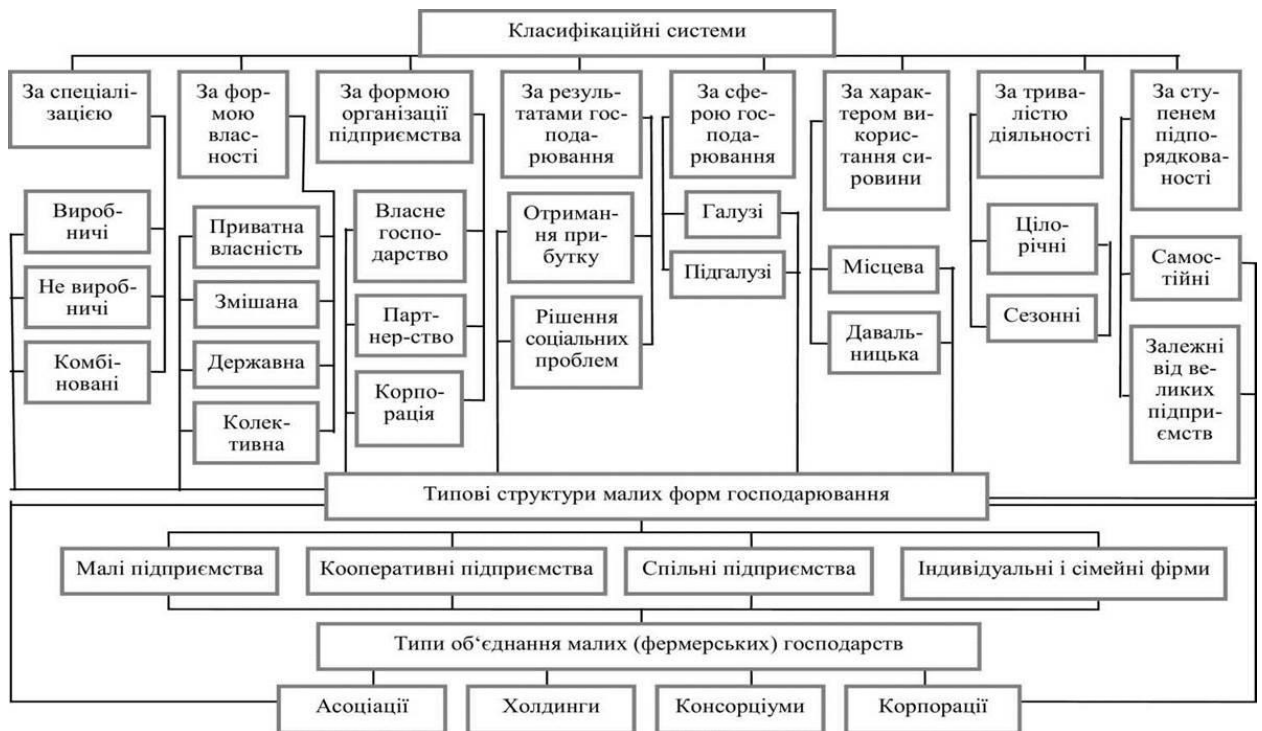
Класифікаційні системи

За спеціалізацією

Виробничі

Не виробничі

Комбіновані

За формою власності

Приватна власність

Змішана

Державна

Колективна

За формою організації підприємства

Власне господарство

Партнер-ство

Корпорація

За результатами господарювання

Отримання прибутку

Рішення соціальних проблем

За сферою господарювання

Галузі

Підгалузі

За характером використання сировини

Місцева

Давальницька

За тривалістю діяльності

Цілорічні

Сезонні

За ступенем підпорядкованості

Самостійні

Залежні від великих підприємств

Типові структури малих форм господарювання

Малі підприємства

Кооперативні підприємства

Спільні підприємства

Індивідуальні і сімейні фірми

Типи об'єднання малих (фермерських) господарств

Асоціації

Холдинги

Консорціуми

Корпорації